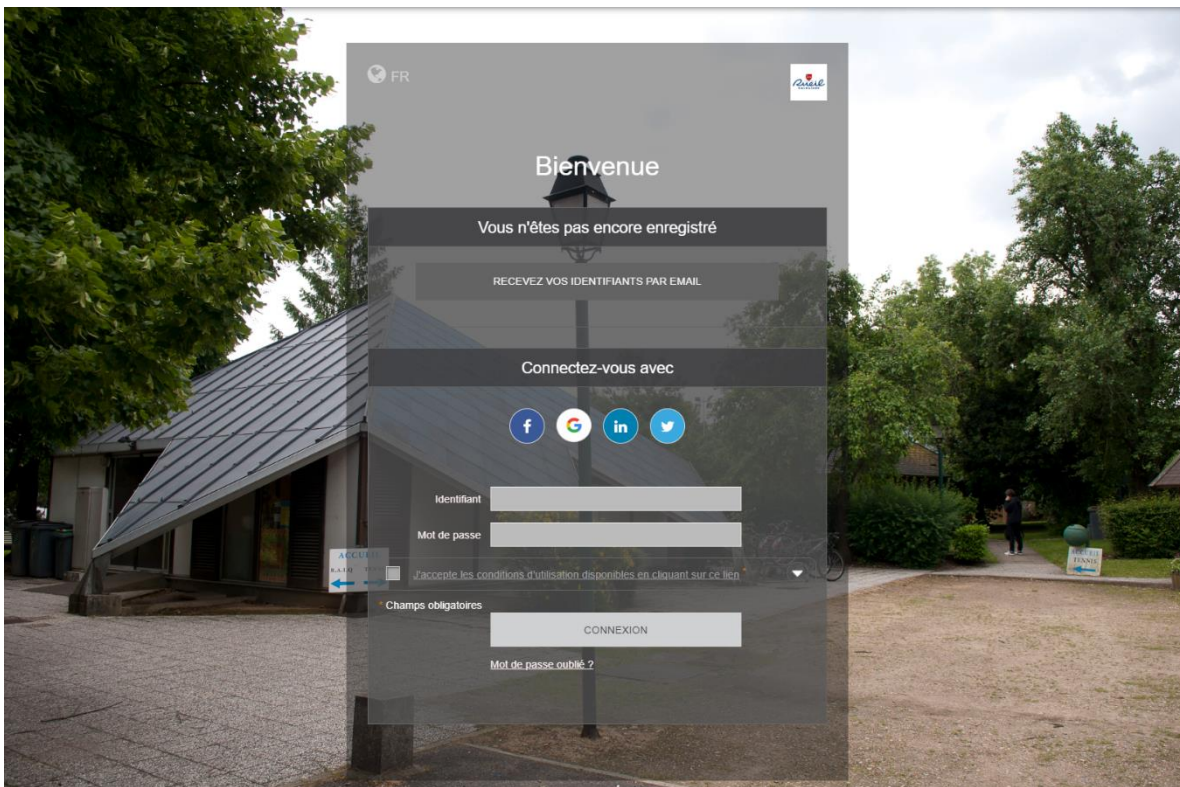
FR

Rueil

Bienvenue

Vous n'êtes pas encore enregistré

RECEVEZ VOS IDENTIFIANTS PAR EMAIL

Connectez-vous avec

f G in

Identifiant

Mot de passe

J'accepte les conditions d'utilisation disponibles en cliquant sur ce lien *

* Champs obligatoires

CONNEXION

Mot de passe oublié ?

ACCUEIL

TENNIS